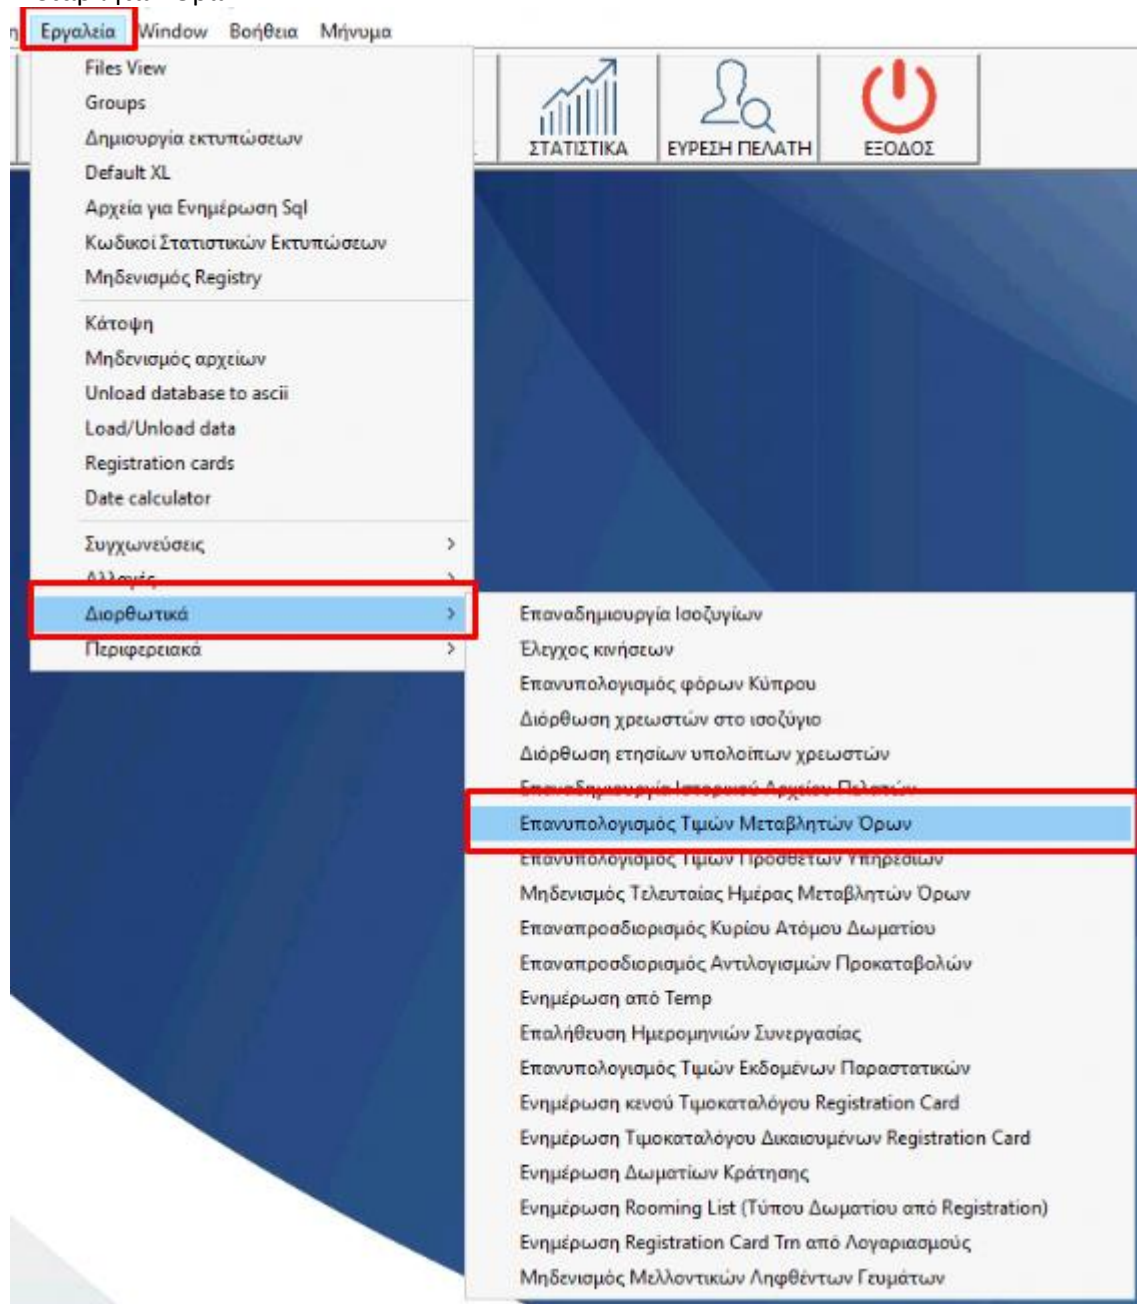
Εργαλεία Window Βοήθεια Μήνυμα

Files View
Groups
Δημιουργία εκτυπώσεων
Default XL
Αρχεία για Ενημέρωση Sql
Κωδικοί Στατιστικών Εκτυπώσεων
Μηδενισμός Registry
Κάτοψη
Μηδενισμός αρχείων
Unload database to ascii
Load/Unload data
Registration cards
Date calculator
Συγχωνεύσεις
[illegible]
Διορθωτικά
Περιφερειακά

ΣΤΑΤΙΣΤΙΚΑ
ΕΥΡΕΣΗ ΠΕΛΑΤΗ
ΕΞΟΔΟΣ

Επαναδημιουργία Ισοζυγίων
Έλεγχος κινήσεων
Επανυπολογισμός φόρων Κύπρου
Διόρθωση χρεωστών στο ισοζύγιο
Διόρθωση ετησίων υπολοίπων χρεωστών
Επαναδημιουργία Ιστορικού Αρχείου Πελατών
Επανυπολογισμός Τιμών Μεταβλητών Όρων
Επανυπολογισμός Τιμών Πρόσθετων Υπηρεσιών
Μηδενισμός Τελευταίας Ημέρας Μεταβλητών Όρων
Επαναπροσδιορισμός Κυρίου Ατόμου Δωματίου
Επαναπροσδιορισμός Αντιλογισμών Προκαταβολών
Ενημέρωση από Temp
Επαλήθευση Ημερομηνιών Συνεργασίας
Επανυπολογισμός Τιμών Εκδομένων Παραστατικών
Ενημέρωση κενού Τιμοκαταλόγου Registration Card
Ενημέρωση Τιμοκαταλόγου Δικαιουμένων Registration Card
Ενημέρωση Δωματίων Κράτησης
Ενημέρωση Rooming List (Τύπου Δωματίου από Registration)
Ενημέρωση Registration Card Trn από Λογαριασμούς
Μηδενισμός Μελλοντικών Ληφθέντων Γευμάτων